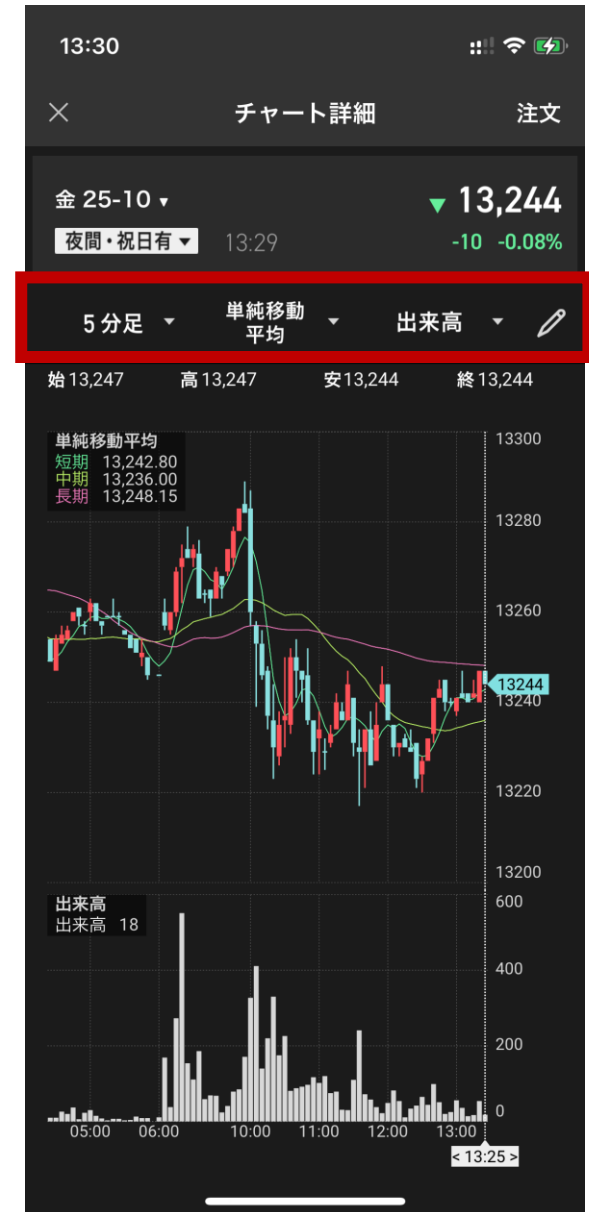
13:30

チャート詳細 注文

金 25-10 ▾
夜間・祝日有 ▾ 13:29
▼ 13,244
-10 -0.08%

5 分足 ▾ 単純移動平均 ▾ 出来高 ▾

始 13,247 高 13,247 安 13,244 終 13,244

単純移動平均
短期 13,242.80
中期 13,236.00
長期 13,248.15

13300
13280
13260
13244
13240
13220
13200

出来高
出来高 18

600
400
200
0

05:00 06:00 10:00 11:00 12:00 13:00
< 13:25 >